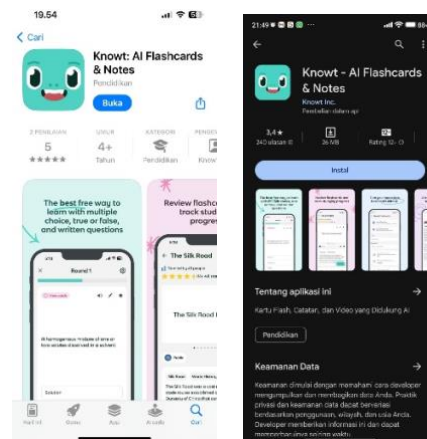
19.54

< Cari

Knowt: AI Flashcards & Notes

Pendidikan

Buka

2 PENILAIAN
5
★★★★★

UMUR
4+
Tahun

KATEGORI
Pendidikan

PENGE
Know

The best free way to learn with multiple choice, true or false, and written questions

Round 1

A homogeneous mixture of one or more solutes dissolved in a solvent.

Review flashc track stud progre

The Silk Road

The Silk Road

Hari ini
Game
Apps
Arcade
Cari

21:49

Knowt - AI Flashcards & Notes

Knowt Inc.

Pembelian dalam apl

3,4★
240 ulasan

26 MB

Rating 12+

Instal

Tentang aplikasi ini

Kartu Flash, Catatan, dan Video yang Didukung AI

Pendidikan

Keamanan Data

Keamanan dimulai dengan memahami cara developer mengumpulkan dan membagikan data Anda. Praktik privasi dan keamanan data dapat bervariasi berdasarkan penggunaan, wilayah, dan usia Anda. Developer memberikan informasi ini dan dapat memperbaruinya seiring waktu.